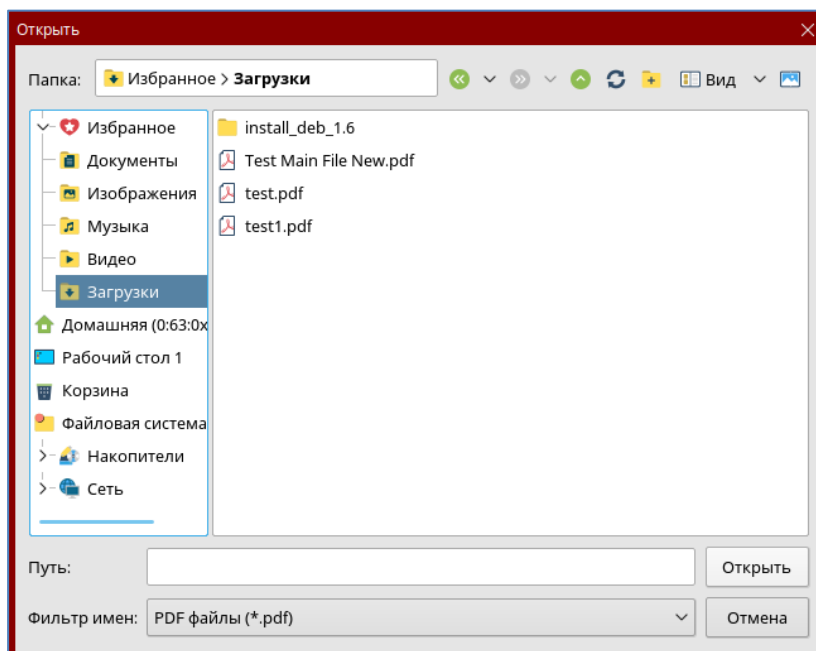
Открыть

Папка: Избранное > Загрузки

Вид

Избранное
Документы
Изображения
Музыка
Видео
Загрузки
Домашняя (0:63:0x
Рабочий стол 1
Корзина
Файловая система
Накопители
Сеть

install_deb_1.6
Test Main File New.pdf
test.pdf
test1.pdf

Путь:
Открыть
Фильтр имен: PDF файлы (*.pdf)
Отмена